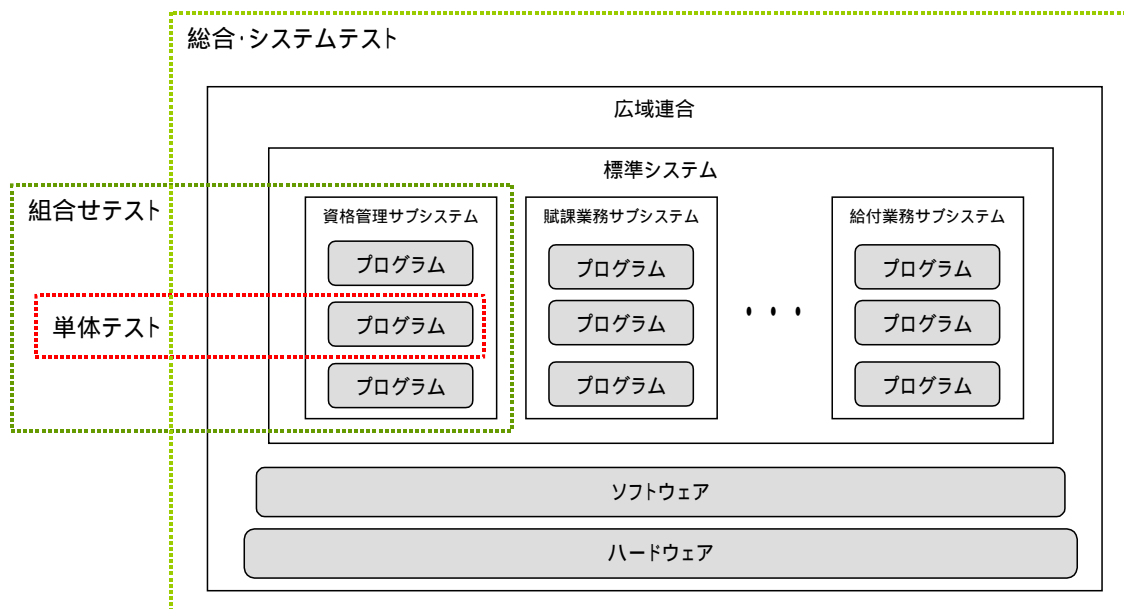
総合･システムテスト

広域連合

標準システム

組合せテスト

資格管理サブシステム

プログラム

単体テスト

プログラム

プログラム

賦課業務サブシステム

プログラム

プログラム

プログラム

・・・

給付業務サブシステム

プログラム

プログラム

プログラム

ソフトウェア

ハードウェア